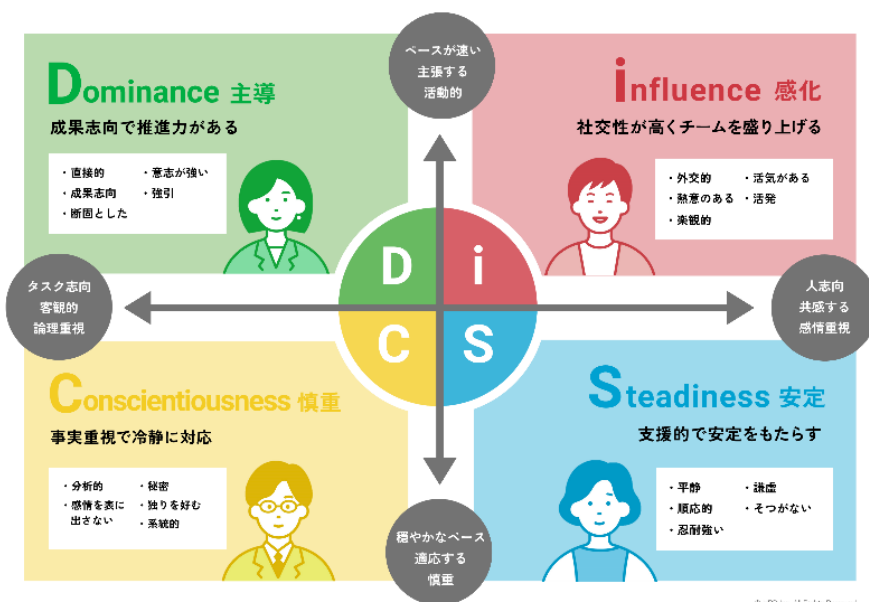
ペースが速い
主張する
活動的

Dominance 主導

成果志向で推進力がある

・直接的
・成果志向
・断固とした
・意志が強い
・強引

Influence 感化

社交性が高くチームを盛り上げる

・外交的
・熱意のある
・楽観的
・活気がある
・活発

タスク志向
客観的
論理重視

D
i
C
S

人志向
共感する
感情重視

Conscientiousness 慎重

事実重視で冷静に対応

・分析的
・感情を表に出さない
・秘密
・独りを好む
・系統的

Steadiness 安定

支援的で安定をもたらす

・平静
・順応的
・忍耐強い
・謙虚
・そつがない

穏やかなペース
適応する
慎重

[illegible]